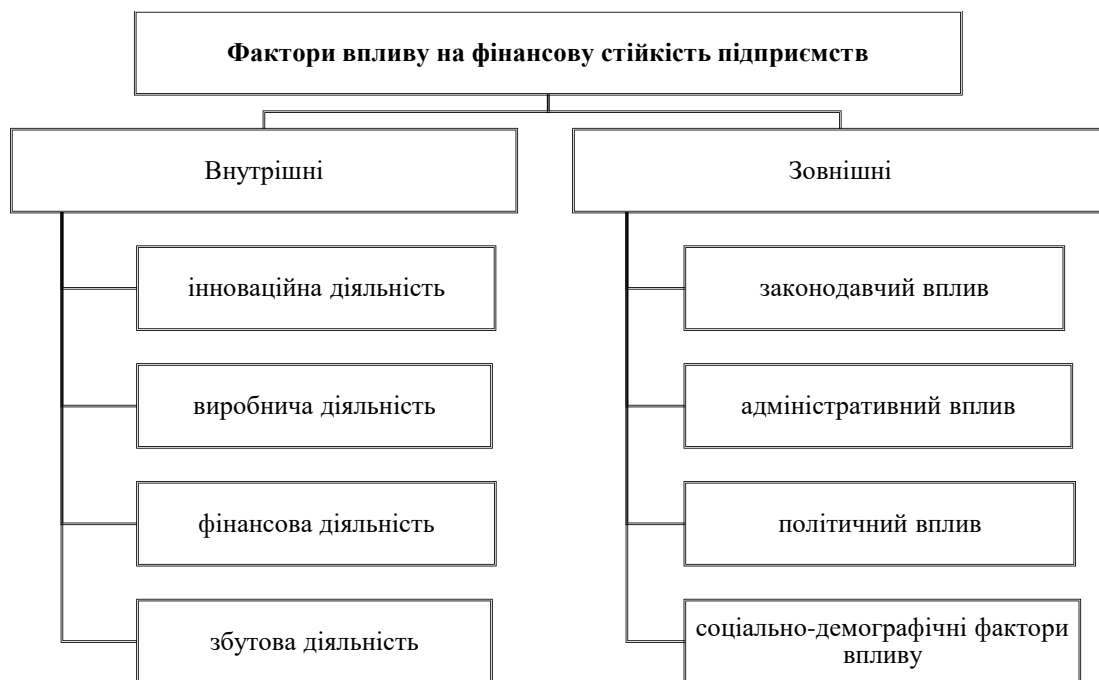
**Фактори впливу на фінансову стійкість підприємств**

Внутрішні

інноваційна діяльність

виробнича діяльність

фінансова діяльність

збутова діяльність

Зовнішні

законодавчий вплив

адміністративний вплив

політичний вплив

соціально-демографічні фактори впливу